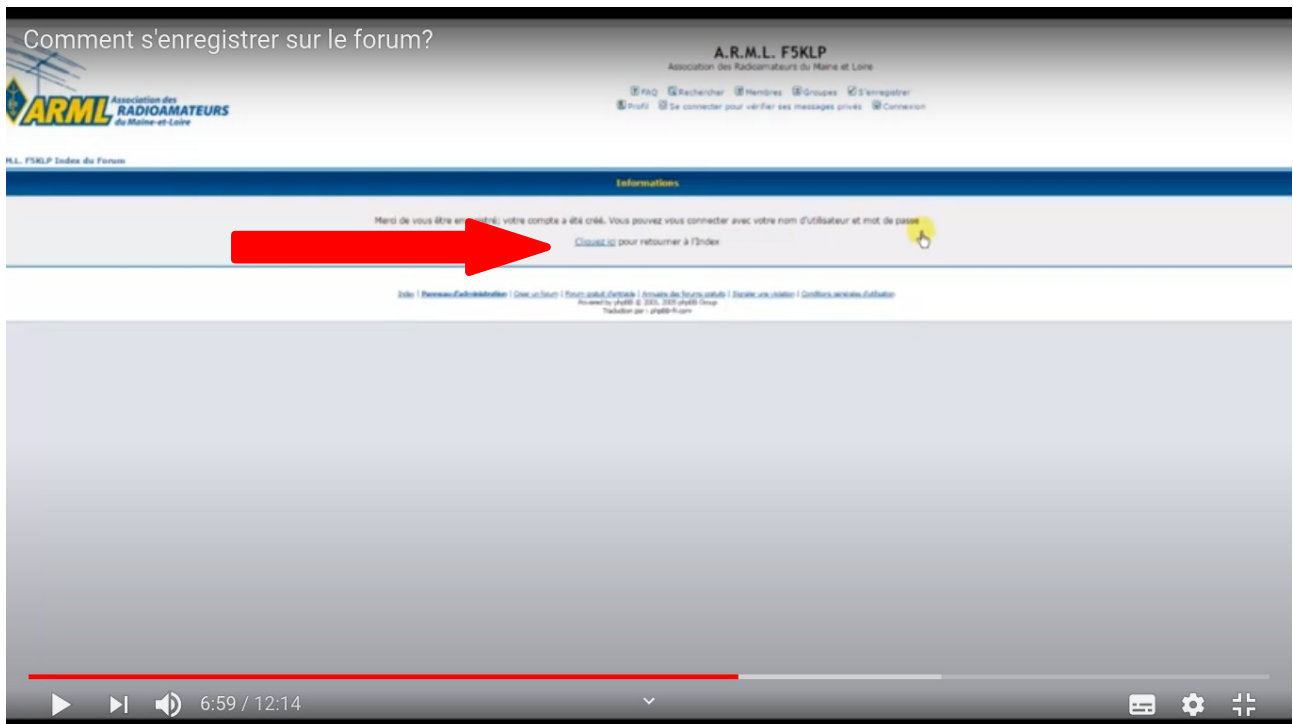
Comment s'enregistrer sur le forum?

A.R.M.L. F5KLP
Association des Radioamateurs du Maine et Loire

FAQ Rechercher Membres Groupes S'enregistrer
Profil Se connecter pour vérifier ses messages privés Connexion

ARML Association des RADIOAMATEURS du Maine-et-Loire

.L. F5KLP Index du Forum

Informations

Merci de vous être en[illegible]; votre compte a été créé. Vous pouvez vous connecter avec votre nom d'utilisateur et mot de passe

Cliquez ici pour retourner à l'Index

Index | Panneau d'administration | Créer un forum | Forum gratuit d'entraide | Annuaire des forums gratuits | Signaler une violation | Conditions générales d'utilisation
Powered by phpBB © 2001, 2005 phpBB Group
Traduction par : phpBB-fr.com

6:59 / 12:14